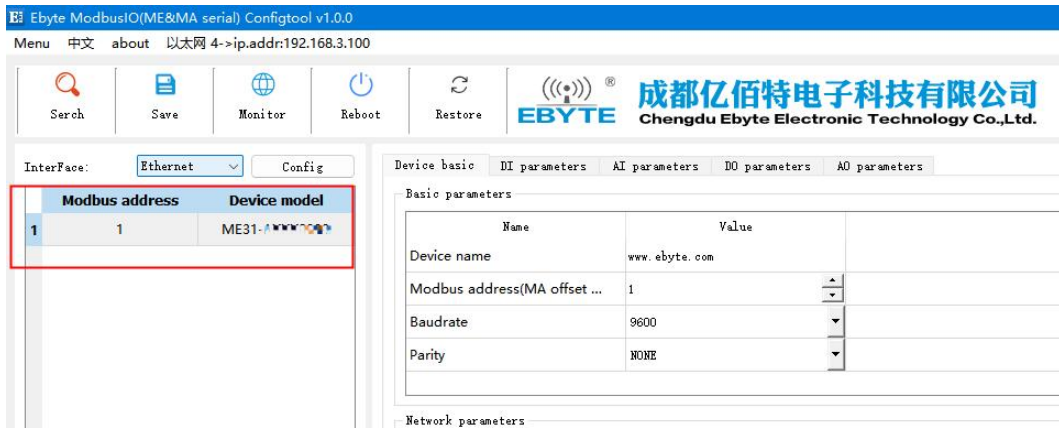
Ebyte ModbusIO(ME&MA serial) Configtool v1.0.0

Menu 中文 about 以太网 4->ip.addr:192.168.3.100

Serch Save Monitor Reboot Restore

EBYTE 成都亿佰特电子科技有限公司 Chengdu Ebyte Electronic Technology Co.,Ltd.

InterFace: Ethernet Config

| | Modbus address | Device model |
|---|---|---|
| 1 | 1 | ME31-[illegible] |

Device basic DI parameters AI parameters DO parameters AO parameters

Basic parameters

| Name | Value |
|---|---|
| Device name | www.ebyte.com |
| Modbus address(MA offset ... | 1 |
| Baudrate | 9600 |
| Parity | NONE |

Network parameters